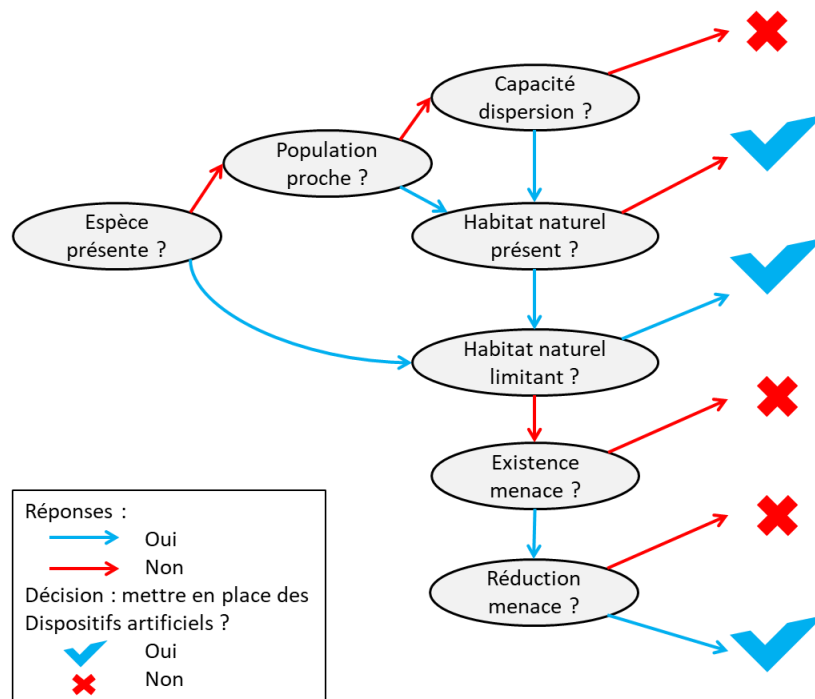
Capacité dispersion ?

Population proche ?

Espèce présente ?

Habitat naturel présent ?

Habitat naturel limitant ?

Existence menace ?

Réduction menace ?

Réponses :
Oui
Non
Décision : mettre en place des Dispositifs artificiels ?
Oui
Non